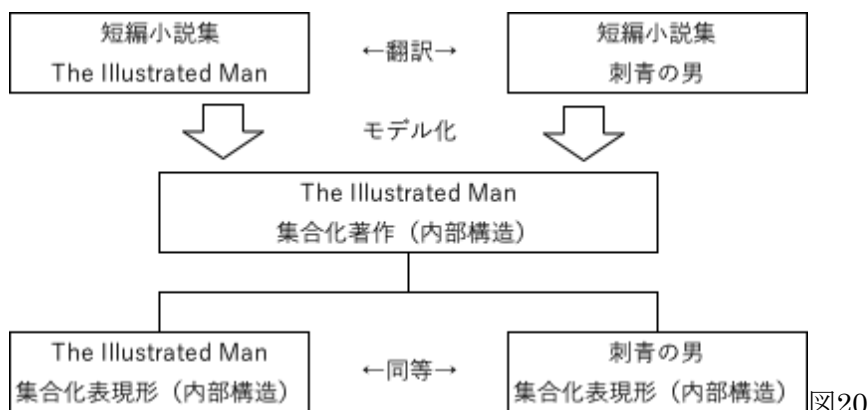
短編小説集
The Illustrated Man

←翻訳→

短編小説集
刺青の男

モデル化

The Illustrated Man
集合化著作（内部構造）

The Illustrated Man
集合化表現形（内部構造）

←同等→

刺青の男
集合化表現形（内部構造）

図20